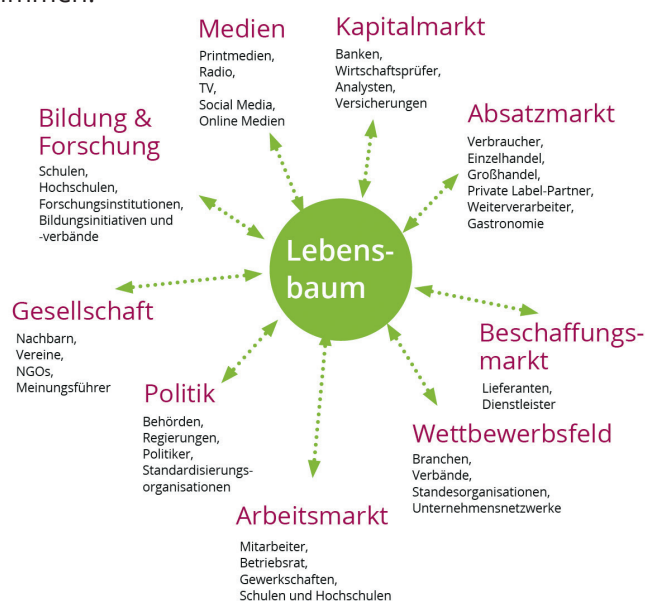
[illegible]

Medien
Printmedien, Radio, TV, Social Media, Online Medien

Kapitalmarkt
Banken, Wirtschaftsprüfer, Analysten, Versicherungen

Bildung & Forschung
Schulen, Hochschulen, Forschungsinstitutionen, Bildungsinitiativen und -verbände

Absatzmarkt
Verbraucher, Einzelhandel, Großhandel, Private Label-Partner, Weiterverarbeiter, Gastronomie

Lebensbaum

Gesellschaft
Nachbarn, Vereine, NGOs, Meinungsführer

Beschaffungsmarkt
Lieferanten, Dienstleister

Politik
Behörden, Regierungen, Politiker, Standardisierungsorganisationen

Wettbewerbsfeld
Branchen, Verbände, Standesorganisationen, Unternehmensnetzwerke

Arbeitsmarkt
Mitarbeiter, Betriebsrat, Gewerkschaften, Schulen und Hochschulen